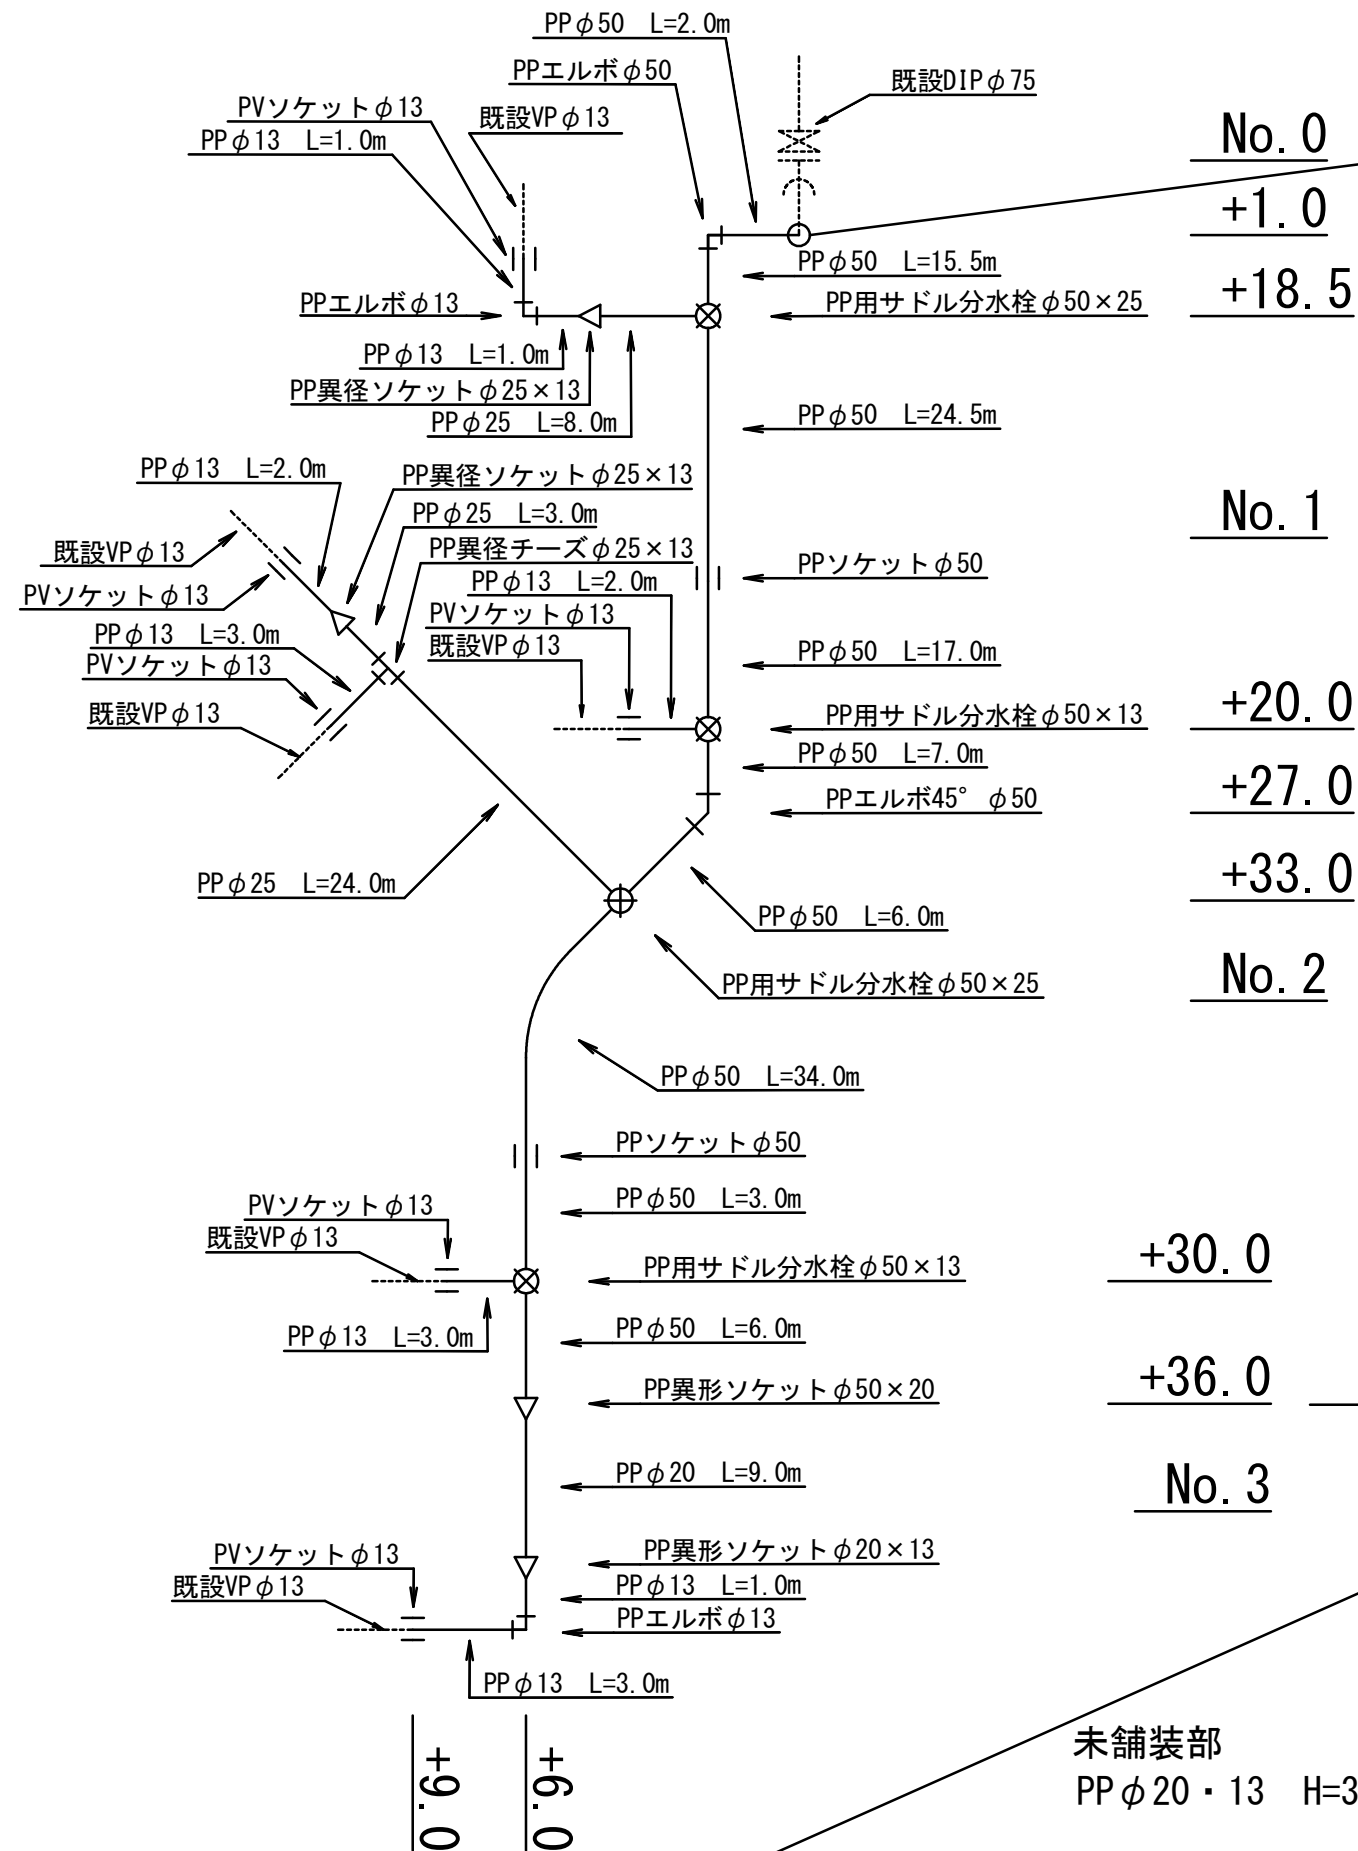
PP$\phi$50　L=2.0m
PPエルボ$\phi$50
既設DIP$\phi$75
PVソケット$\phi$13
既設VP$\phi$13
PP$\phi$13　L=1.0m
No.0
+1.0
PP$\phi$50　L=15.5m
+18.5
PPエルボ$\phi$13
PP用サドル分水栓$\phi$50×25
PP$\phi$13　L=1.0m
PP異径ソケット$\phi$25×13
PP$\phi$25　L=8.0m
PP$\phi$50　L=24.5m
PP$\phi$13　L=2.0m
PP異径ソケット$\phi$25×13
PP$\phi$25　L=3.0m
No.1
既設VP$\phi$13
PP異径チーズ$\phi$25×13
PVソケット$\phi$13
PP$\phi$13　L=2.0m
PPソケット$\phi$50
PVソケット$\phi$13
PP$\phi$13　L=3.0m
既設VP$\phi$13
PP$\phi$50　L=17.0m
PVソケット$\phi$13
既設VP$\phi$13
PP用サドル分水栓$\phi$50×13
+20.0
PP$\phi$50　L=7.0m
+27.0
PPエルボ45°　$\phi$50
PP$\phi$25　L=24.0m
+33.0
PP$\phi$50　L=6.0m
PP用サドル分水栓$\phi$50×25
No.2
PP$\phi$50　L=34.0m
PPソケット$\phi$50
PP$\phi$50　L=3.0m
PVソケット$\phi$13
既設VP$\phi$13
PP用サドル分水栓$\phi$50×13
+30.0
PP$\phi$13　L=3.0m
PP$\phi$50　L=6.0m
PP異形ソケット$\phi$50×20
+36.0
PP$\phi$20　L=9.0m
No.3
PVソケット$\phi$13
PP異形ソケット$\phi$20×13
既設VP$\phi$13
PP$\phi$13　L=1.0m
PPエルボ$\phi$13
PP$\phi$13　L=3.0m
+9.0
+9.0
未舗装部
PP$\phi$20・13　H=3